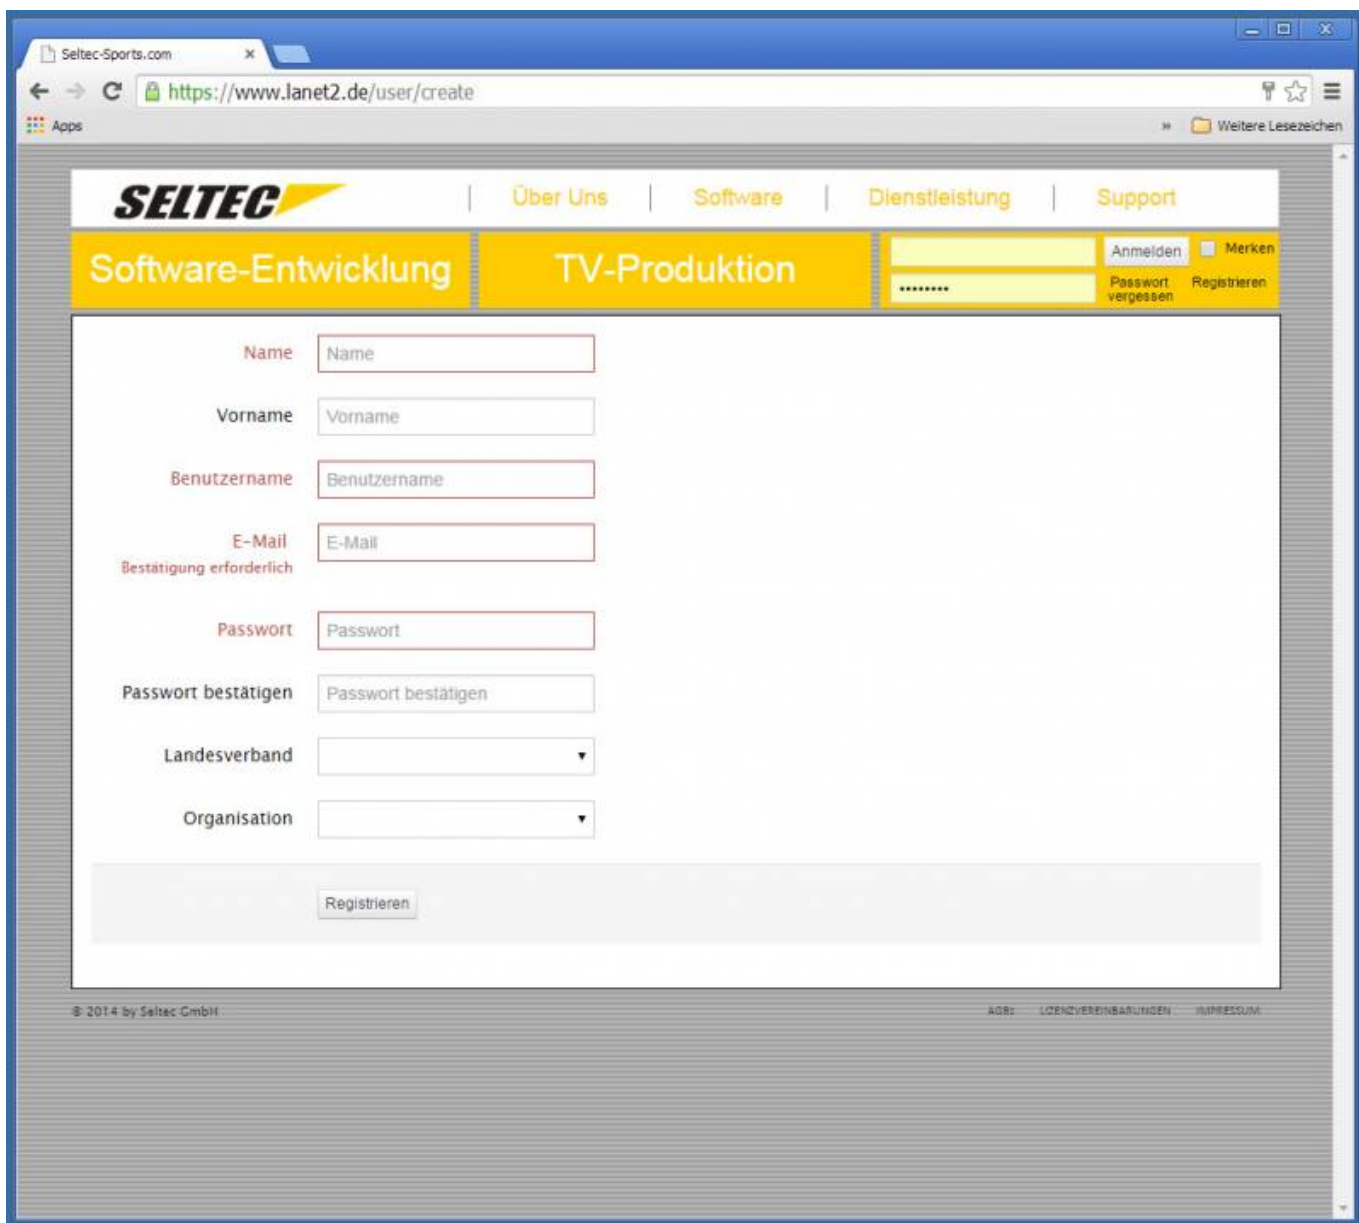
Seltec-Sports.com ×

https://www.lanet2.de/user/create

Apps

» Weitere Lesezeichen

SELTEC

Über Uns | Software | Dienstleistung | Support

Software-Entwicklung

TV-Produktion

Anmelden Merken

••••••••• Passwort vergessen Registrieren

Name Name

Vorname Vorname

Benutzername Benutzername

E-Mail Bestätigung erforderlich E-Mail

Passwort Passwort

Passwort bestätigen Passwort bestätigen

Landesverband

Organisation

Registrieren

© 2014 by Seltec GmbH

AGBs LIZENZVEREINBARUNGEN IMPRESSUM